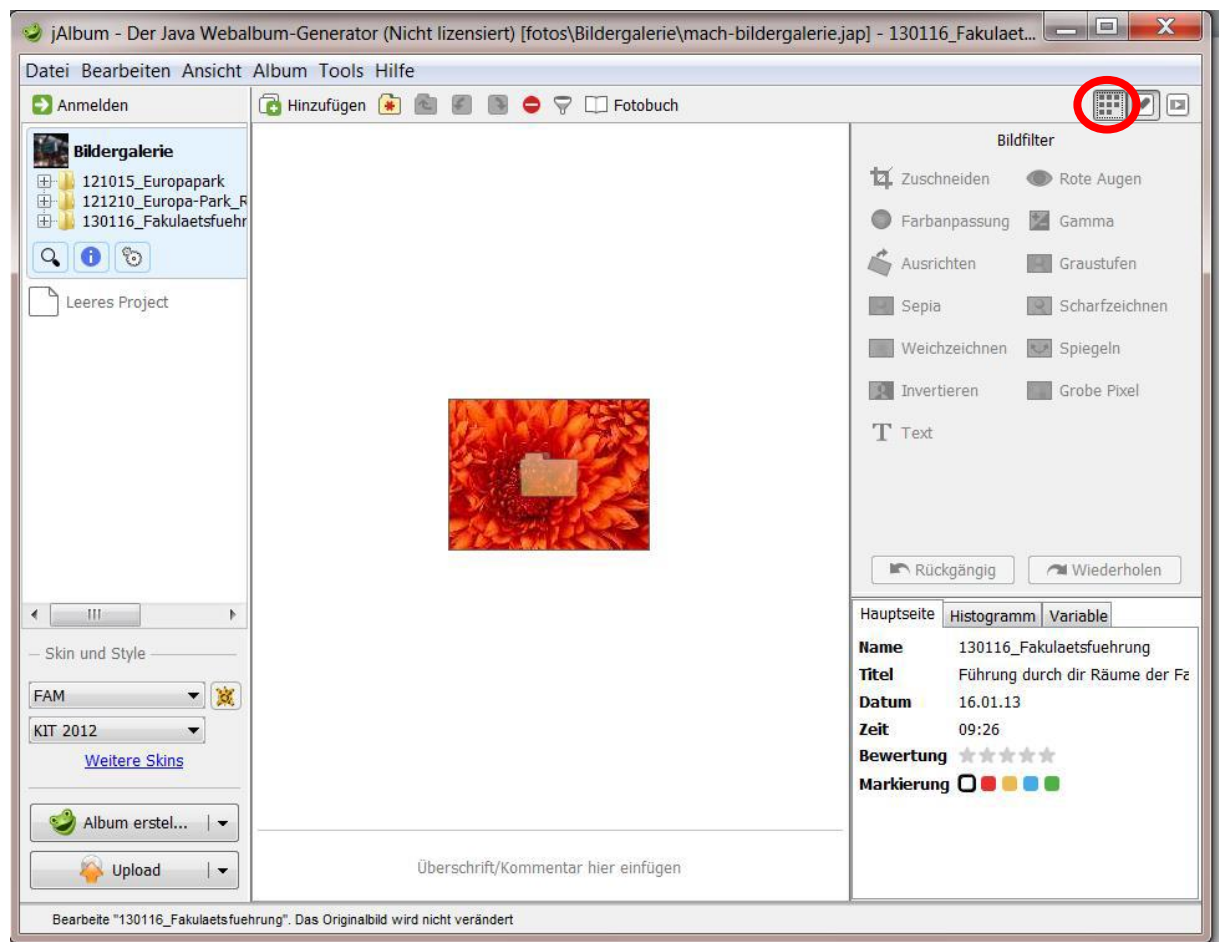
jAlbum - Der Java Webalbum-Generator (Nicht lizensiert) [fotos\Bildergalerie\mach-bildergalerie.jap] - 130116_Fakulaet...

Datei Bearbeiten Ansicht Album Tools Hilfe

Anmelden

Hinzufügen Fotobuch

Bildergalerie
121015_Europapark
121210_Europa-Park_R
130116_Fakulaetsfuehr

Leeres Project

Skin und Style
FAM
KIT 2012
Weitere Skins

Album erstel...
Upload

Bildfilter
Zuschneiden
Rote Augen
Farbanpassung
Gamma
Ausrichten
Graustufen
Sepia
Scharfzeichnen
Weichzeichnen
Spiegeln
Invertieren
Grobe Pixel
Text

Rückgängig
Wiederholen

Hauptseite Histogramm Variable

| | |
|---|---|
| Name | 130116_Fakulaetsfuehrung |
| Titel | Führung durch dir Räume der Fa |
| Datum | 16.01.13 |
| Zeit | 09:26 |
| Bewertung | |
| Markierung | |

Überschrift/Kommentar hier einfügen

Bearbeite "130116_Fakulaetsfuehrung". Das Originalbild wird nicht verändert